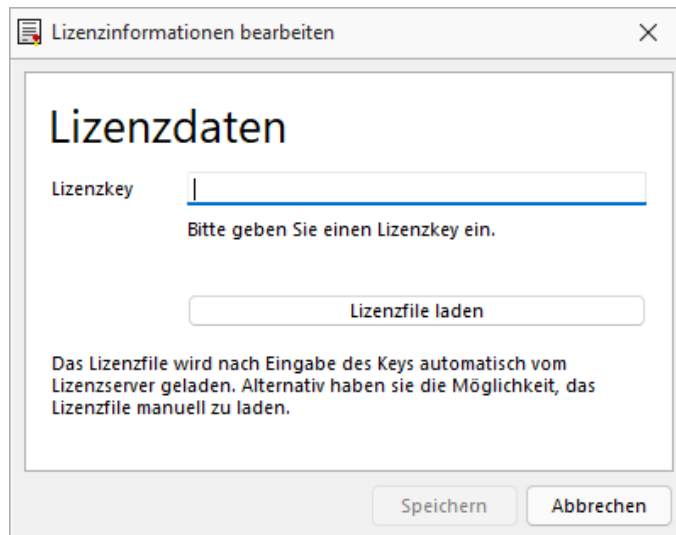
Lizenzinformationen bearbeiten

×

Lizenzdaten

Lizenzkey

Bitte geben Sie einen Lizenzkey ein.

Lizenzfile laden

Das Lizenzfile wird nach Eingabe des Keys automatisch vom Lizenzserver geladen. Alternativ haben sie die Möglichkeit, das Lizenzfile manuell zu laden.

Speichern

Abbrechen